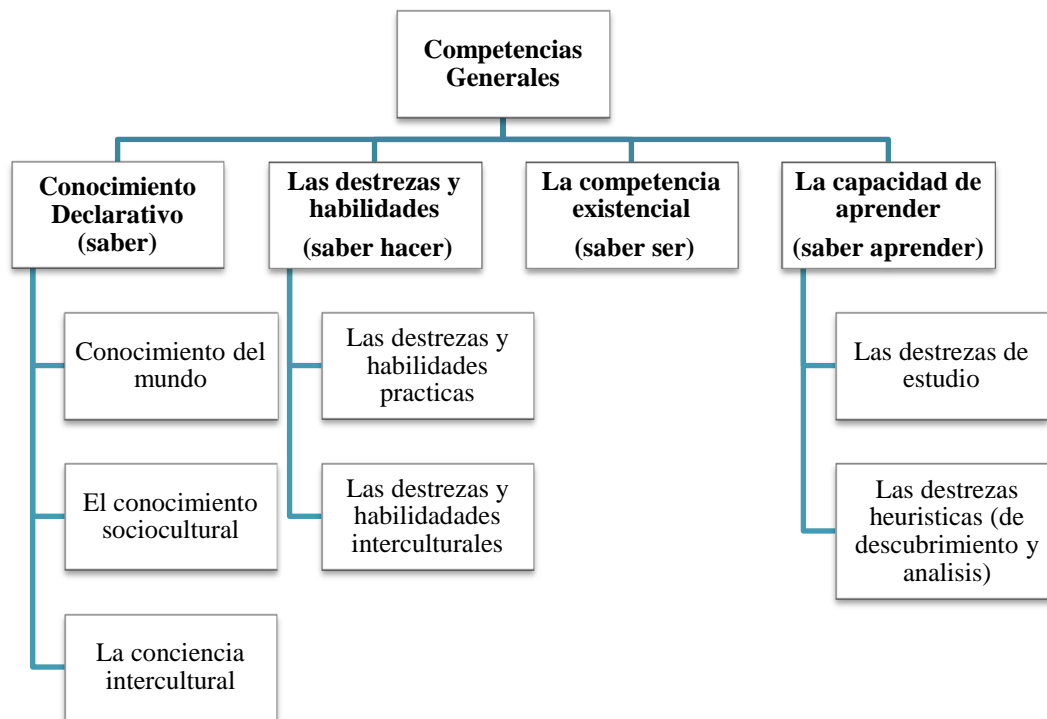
Competencias Generales

Conocimiento Declarativo (saber)

Las destrezas y habilidades (saber hacer)

La competencia existencial (saber ser)

La capacidad de aprender (saber aprender)

Conocimiento del mundo

El conocimiento sociocultural

La conciencia intercultural

Las destrezas y habilidades practicas

Las destrezas y habilidades interculturales

Las destrezas de estudio

Las destrezas heuristicas (de descubrimiento y analisis)